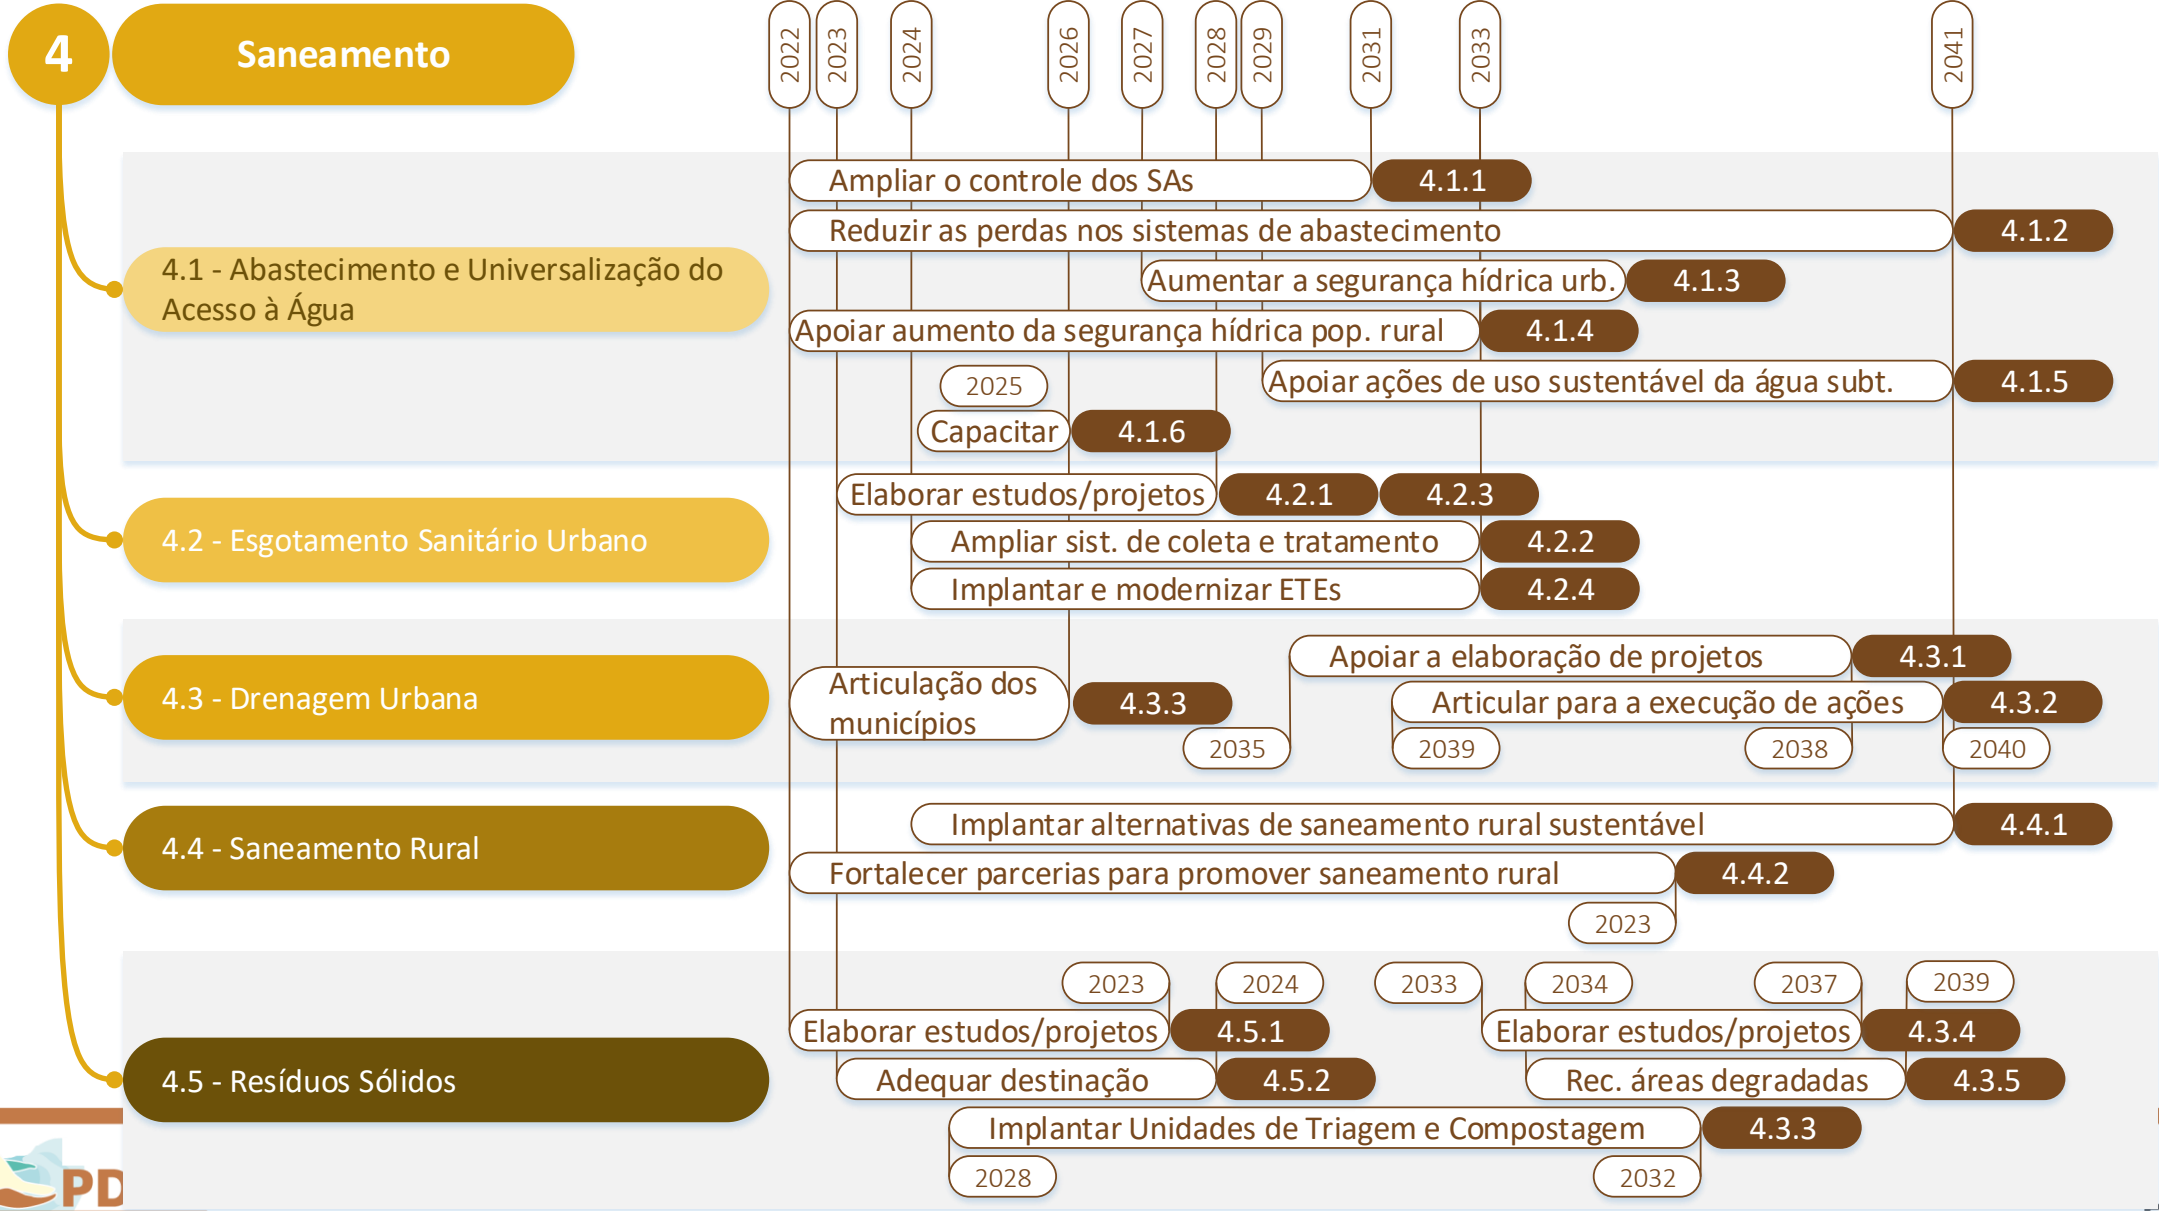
4 Saneamento

2022 2023 2024 2026 2027 2028 2029 2031 2033 2041

4.1 - Abastecimento e Universalização do Acesso à Água

Ampliar o controle dos SAs 4.1.1
Reduzir as perdas nos sistemas de abastecimento 4.1.2
Aumentar a segurança hídrica urb. 4.1.3
Apoiar aumento da segurança hídrica pop. rural 4.1.4
Apoiar ações de uso sustentável da água subt. 4.1.5
2025
Capacitar 4.1.6

4.2 - Esgotamento Sanitário Urbano

Elaborar estudos/projetos 4.2.1 4.2.3
Ampliar sist. de coleta e tratamento 4.2.2
Implantar e modernizar ETEs 4.2.4

4.3 - Drenagem Urbana

Apoiar a elaboração de projetos 4.3.1
Articulação dos municípios 4.3.3
Articular para a execução de ações 4.3.2
2035 2039 2038 2040

4.4 - Saneamento Rural

Implantar alternativas de saneamento rural sustentável 4.4.1
Fortalecer parcerias para promover saneamento rural 4.4.2
2023

4.5 - Resíduos Sólidos

2023 2024 2033 2034 2037 2039
Elaborar estudos/projetos 4.5.1
Elaborar estudos/projetos 4.3.4
Adequar destinação 4.5.2
Rec. áreas degradadas 4.3.5
Implantar Unidades de Triagem e Compostagem 4.3.3
2028 2032

PD